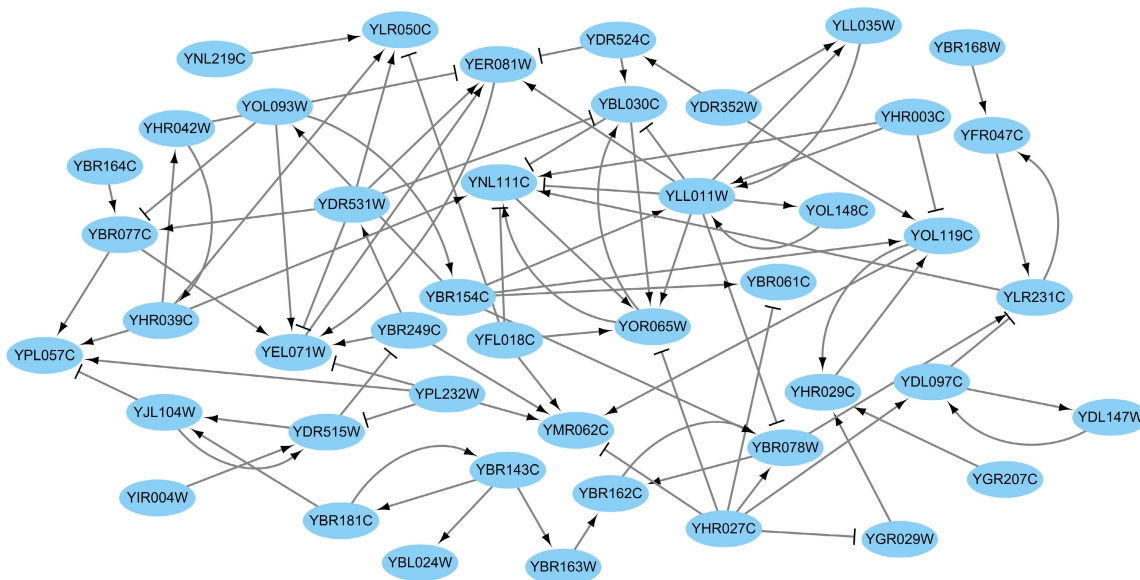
YLR050C
YNL219C
YER081W
YDR524C
YLL035W
YBR168W
YOL093W
YBL030C
YDR352W
YHR042W
YHR003C
YFR047C
YBR164C
YNL111C
YLL011W
YDR531W
YOL148C
YBR077C
YOL119C
YBR061C
YBR154C
YLR231C
YHR039C
YBR249C
YFL018C
YOR065W
YPL057C
YEL071W
YHR029C
YDL097C
YPL232W
YJL104W
YDL147W
YDR515W
YMR062C
YBR078W
YBR143C
YGR207C
YIR004W
YBR162C
YBR181C
YHR027C
YGR029W
YBL024W
YBR163W